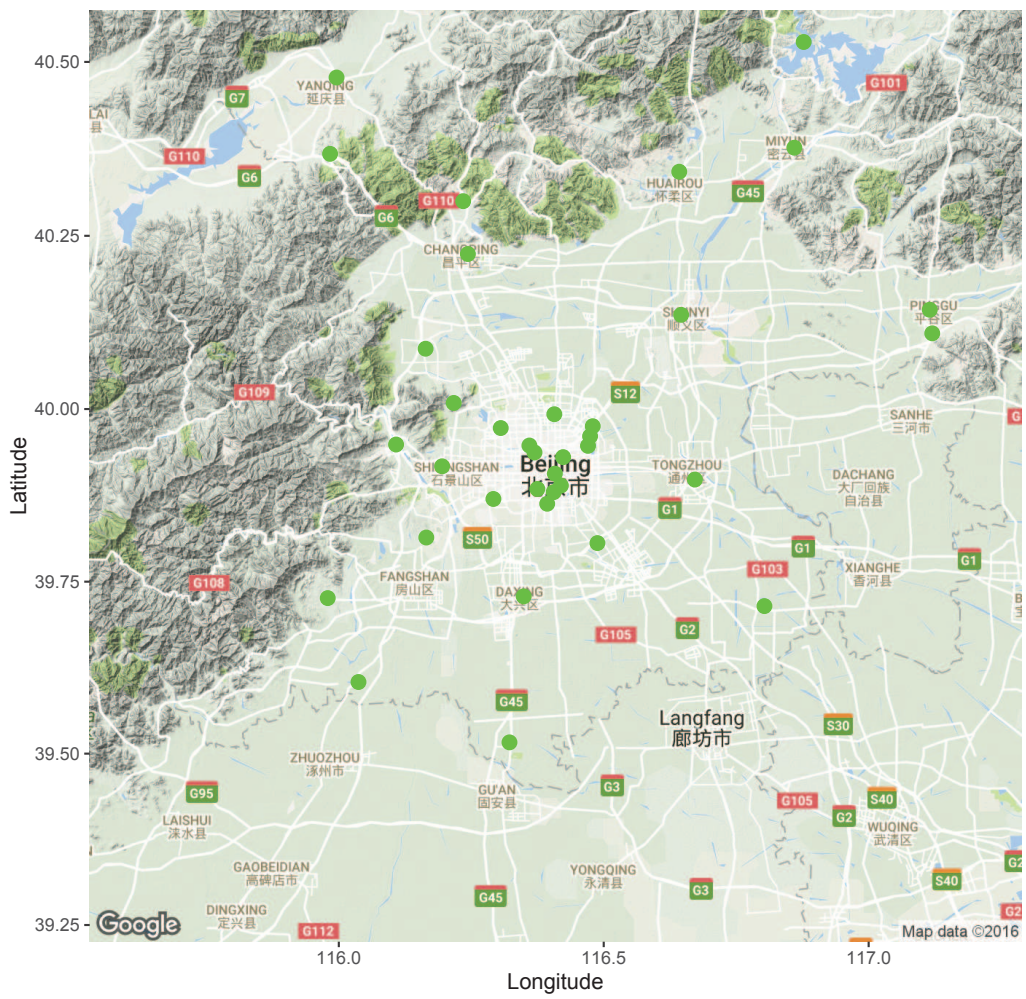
40.50
40.25
40.00
39.75
39.50
39.25
Latitude
116.0
116.5
117.0
Longitude
YANQING
延庆县
G7
LAI
G110
G6
G6
G110
CHANGPING
昌平区
HUAIROU
怀柔区
G45
MIYUN
密云县
G101
SHUNYI
顺义区
PINGGU
平谷区
G109
S12
SANHE
三河市
SHIJINGSHAN
石景山区
Beijing
北京市
TONGZHOU
通州区
DACHANG
大厂回族
自治县
G1
S50
G1
XIANGHE
香河县
G1
G108
FANGSHAN
房山区
DAXING
大兴区
G103
G105
G2
G45
Langfang
廊坊市
S30
ZHUOZHOU
涿州市
G95
GU'AN
固安县
G3
G105
S40
LAISHUI
涞水县
G2
WUQING
武清区
GAOBEIDIAN
高碑店市
YONGQING
永清县
S40
DINGXING
定兴县
G45
G3
G112
Google
Map data ©2016